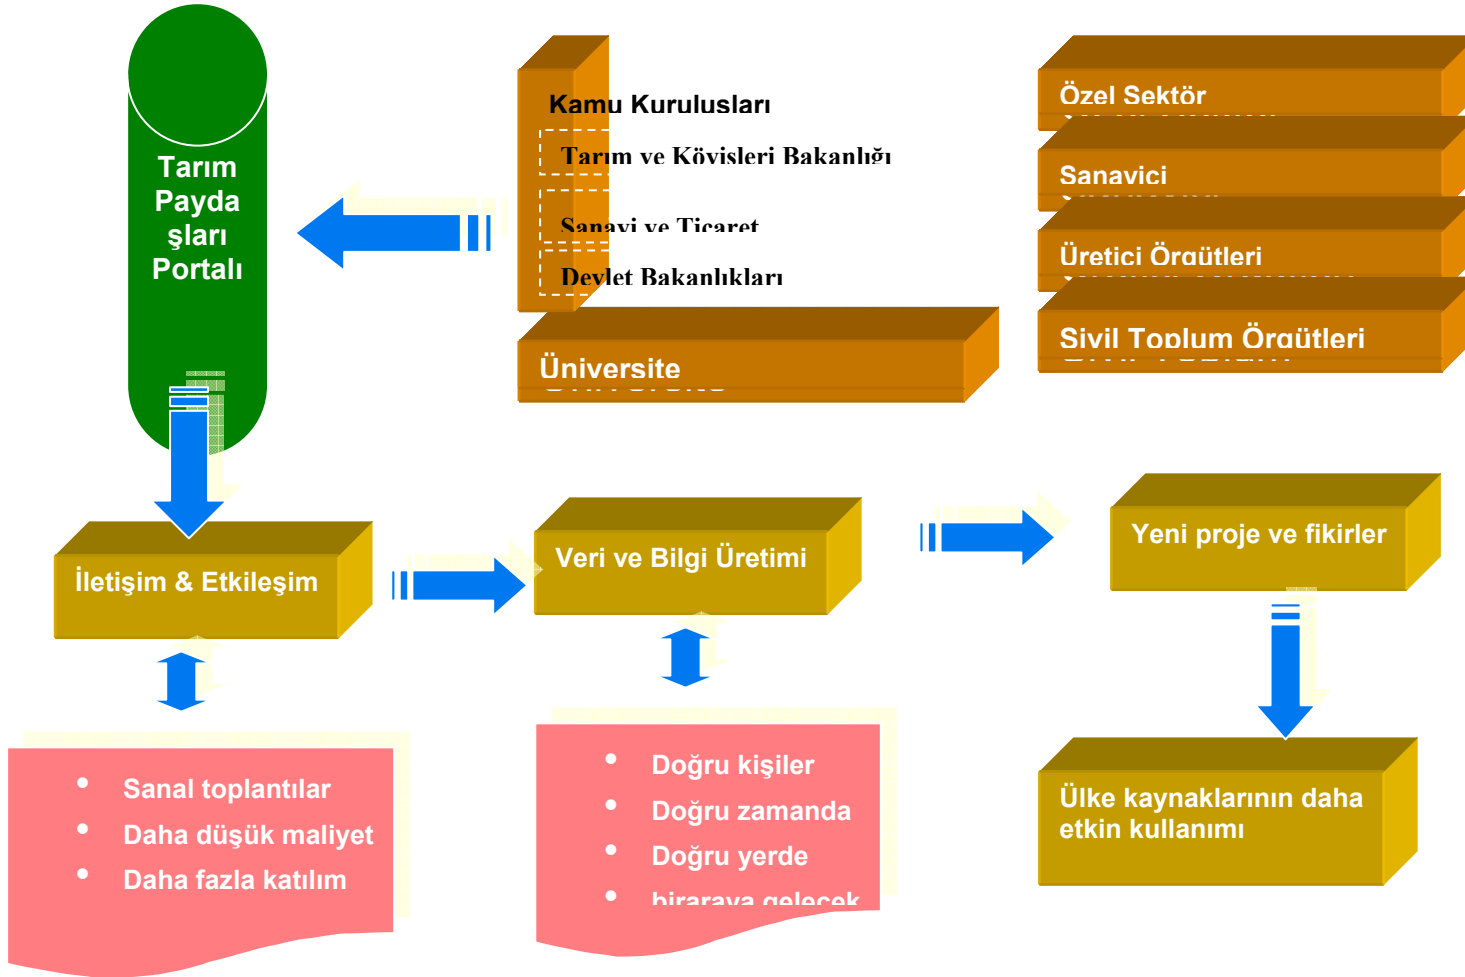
Tarım Paydaşları Portalı

Kamu Kurulusları

Tarım ve Köyisleri Bakanlığı

Sanayi ve Ticaret

Devlet Bakanlıkları

Üniversite

Özel Sektör

Sanayici

Üretici Örgütleri

Sivil Toplum Örgütleri

İletişim & Etkileşim

Veri ve Bilgi Üretimi

Yeni proje ve fikirler

- Sanal toplantılar
- Daha düşük maliyet
- Daha fazla katılım

- Doğru kişiler
- Doğru zamanda
- Doğru yerde
- biraraya gelecek

Ülke kaynaklarının daha etkin kullanımı